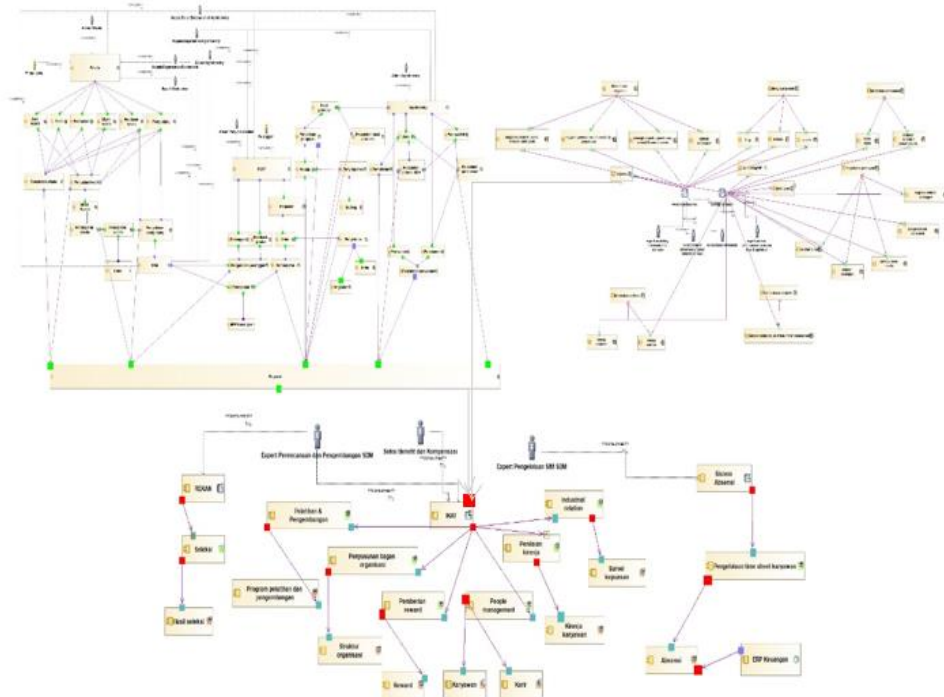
Expert Perencanaan dan Pengembangan SDM

Seksi Benefit dan Kompensasi

Expert Pengelolaan SM SDM

REKAN

Seleksi

Hasil seleksi

Pelatihan & Pengembangan

Program pelatihan dan pengembangan

Penyusunan bagan organisasi

Struktur organisasi

HAR

Industrial relation

Survei kepuasan

Penilaian kinerja

Kinerja karyawan

Pemberian reward

People management

Reward

Karyawan

Karir

Bisnis Absensi

Pengelolaan time sheet karyawan

Absensi

ERP Keuangan

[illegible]